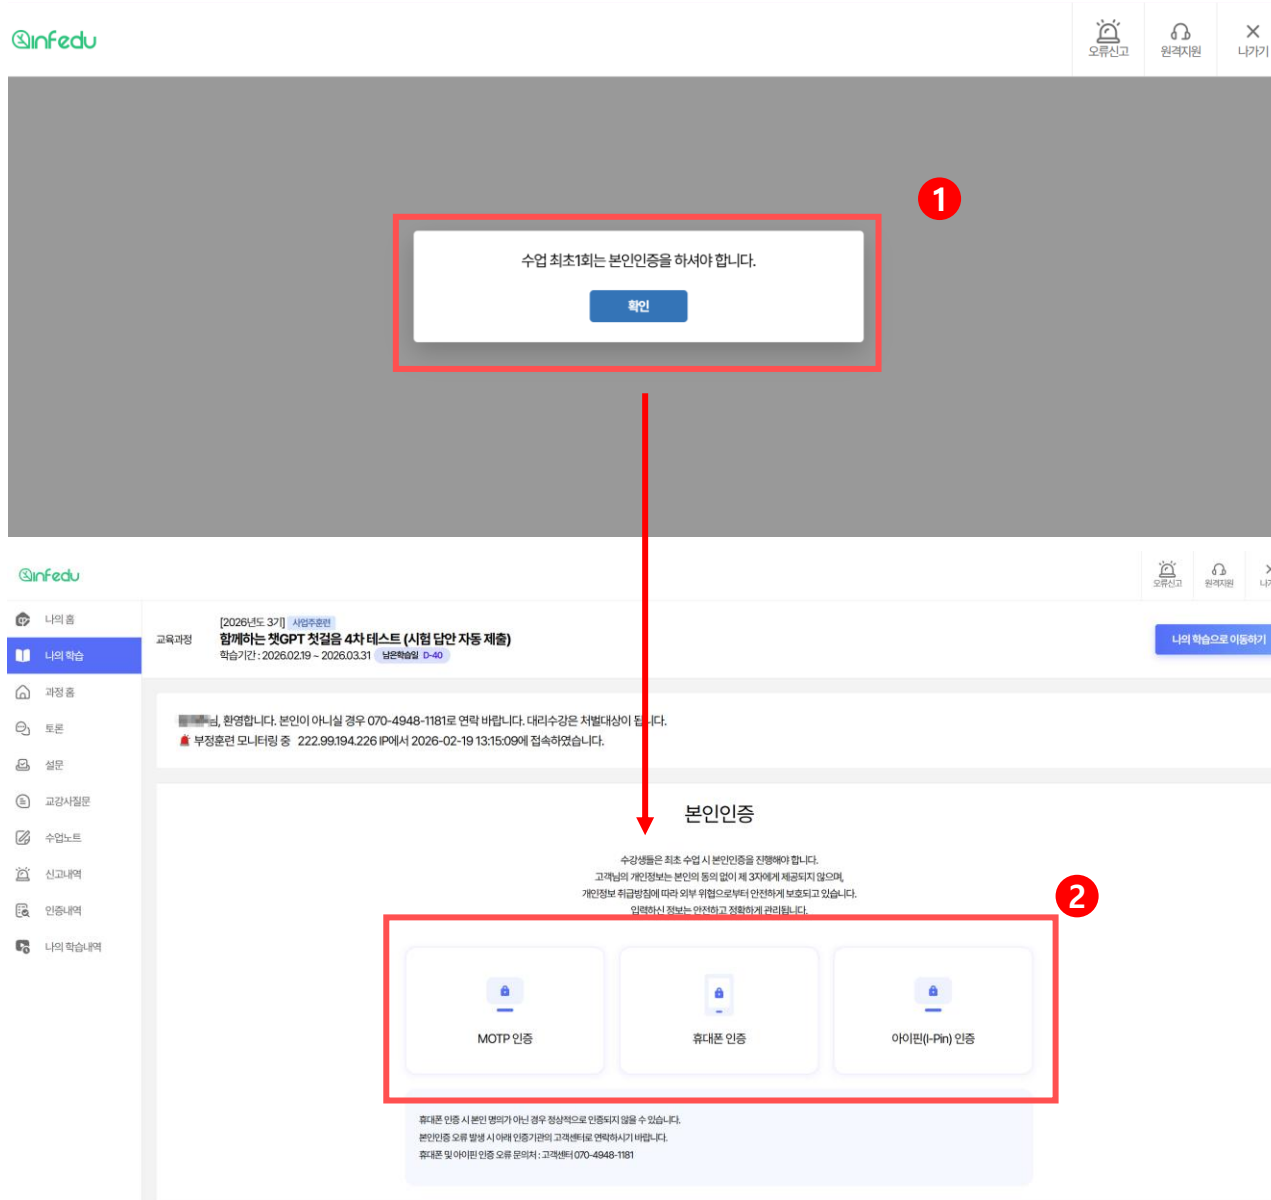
inhfedu

오류신고 원격지원 나가기

1

수업 최초1회는 본인인증을 하셔야 합니다.

확인

inhfedu

오류신고 원격지원 나가

나의 홈
나의 학습
과정 홈
토론
설문
교강사질문
수업노트
신고내역
인증내역
나의 학습내역

교육과정 [2026년도 3기] 사업주훈련
함께하는 챗GPT 첫걸음 4차 테스트 (시험 답안 자동 제출)
학습기간 : 2026.02.19 ~ 2026.03.31 남은학습일 D-40

나의 학습으로 이동하기

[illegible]님, 환영합니다. 본인이 아니실 경우 070-4948-1181로 연락 바랍니다. 대리수강은 처벌대상이 됩니다.
부정훈련 모니터링 중 222.99.194.226 IP에서 2026-02-19 13:15:09에 접속하였습니다.

본인인증

수강생들은 최초 수업 시 본인인증을 진행해야 합니다.
고객님의 개인정보는 본인의 동의 없이 제 3자에게 제공되지 않으며,
개인정보 취급방침에 따라 외부 위협으로부터 안전하게 보호되고 있습니다.
입력하신 정보는 안전하고 정확하게 관리됩니다.

2

MOTP 인증
휴대폰 인증
아이핀(I-Pin) 인증

휴대폰 인증 시 본인 명의가 아닌 경우 정상적으로 인증되지 않을 수 있습니다.
본인인증 오류 발생 시 아래 인증기관의 고객센터로 연락하시기 바랍니다.
휴대폰 및 아이핀 인증 오류 문의처 : 고객센터 070-4948-1181